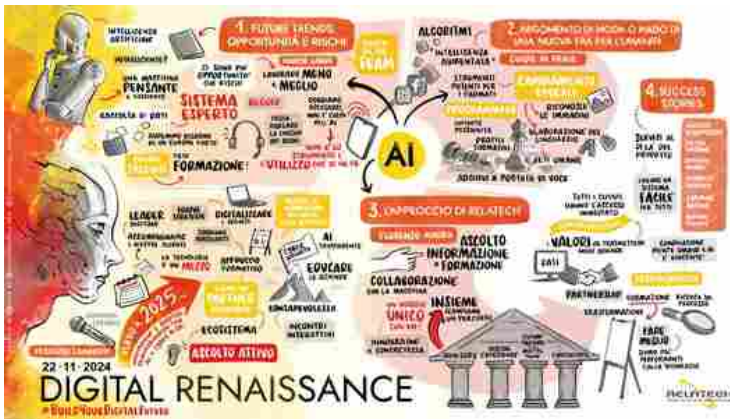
INTELLIGENZA ARTIFICIALE

1. FUTURE TRENDS, OPPORTUNITÀ E RISCHI

2. ARGOMENTO DI MODA O PASSO DI UNA NUOVA ERA PER L'UMANITÀ

ALGORITMI

INTELLIGENZA AUMENTATA

UNA MACCHINA PENSANTE

SISTEMA ESPERTO

LAVORARE MENO E MEGLIO

FORMAZIONE

STRUMENTI POTENTI PER I CLIENTI

CAMBIAMENTI EPOCALI

PROGRAMMARE

ELABORAZIONE DEL LINGUAGGIO

UTILIZZO

AI

4. SUCCESS STORIES

LEADER

DIGITALIZZARE

APPROCCIO FORMATIVO

EDUCARE

AI

3. L'APPROCCIO DI RELATECH

ASCOLTO INFORMAZIONE FORMAZIONE

COLLABORAZIONE

UNICO

INSIEME

VALORI

DATI

PARTNERSHIP

TRASFORMAZIONE

FARE MEGLIO

2025

ECOSISTEMA

ASCOLTO ATTIVO

CONSAPEVOLEZZA

22-11-2024

DIGITAL RENAISSANCE

#BuildYourDigitalFuture

RELATECH